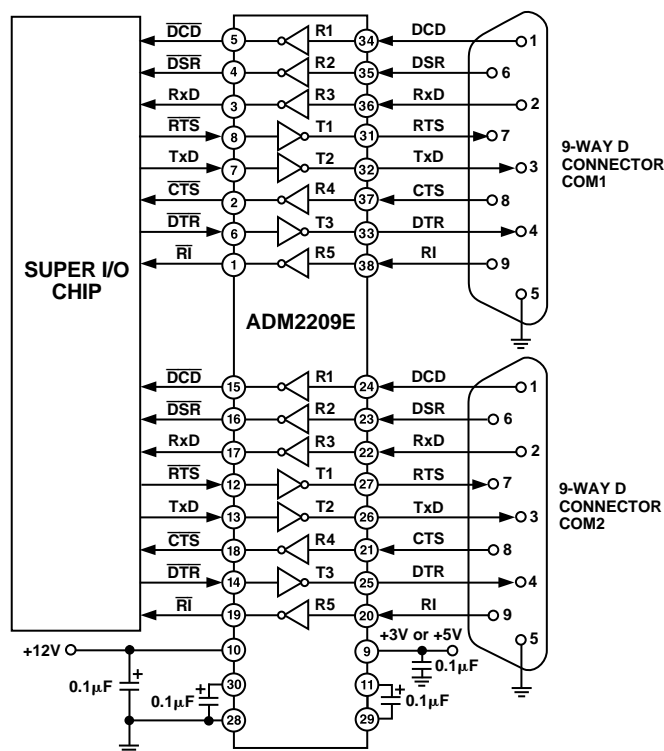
SUPER I/O CHIP

$\overline{DCD}$ 5 R1 34 DCD 1
$\overline{DSR}$ 4 R2 35 DSR 6
RxD 3 R3 36 RxD 2
$\overline{RTS}$ 8 T1 31 RTS 7
TxD 7 T2 32 TxD 3
$\overline{CTS}$ 2 R4 37 CTS 8
$\overline{DTR}$ 6 T3 33 DTR 4
$\overline{RI}$ 1 R5 38 RI 9
5

9-WAY D CONNECTOR COM1

ADM2209E

$\overline{DCD}$ 15 R1 24 DCD 1
$\overline{DSR}$ 16 R2 23 DSR 6
RxD 17 R3 22 RxD 2
$\overline{RTS}$ 12 T1 27 RTS 7
TxD 13 T2 26 TxD 3
$\overline{CTS}$ 18 R4 21 CTS 8
$\overline{DTR}$ 14 T3 25 DTR 4
$\overline{RI}$ 19 R5 20 RI 9
5

9-WAY D CONNECTOR COM2

+12V 10
9 +3V or +5V
0.1µF
0.1µF 30
0.1µF 28
11 0.1µF
29
+
+
+